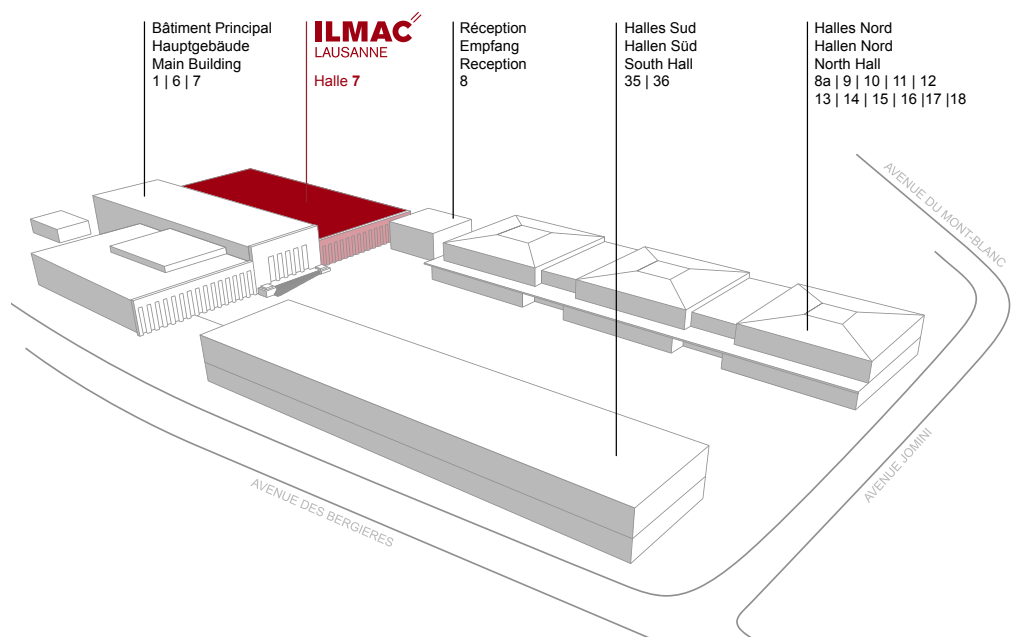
Bâtiment Principal
Hauptgebäude
Main Building
1 | 6 | 7

ILMAC
LAUSANNE

Halle 7

Réception
Empfang
Reception
8

Halles Sud
Hallen Süd
South Hall
35 | 36

Halles Nord
Hallen Nord
North Hall
8a | 9 | 10 | 11 | 12
13 | 14 | 15 | 16 |17 |18

AVENUE DU MONT-BLANC

AVENUE JOMINI

AVENUE DES BERGIERES